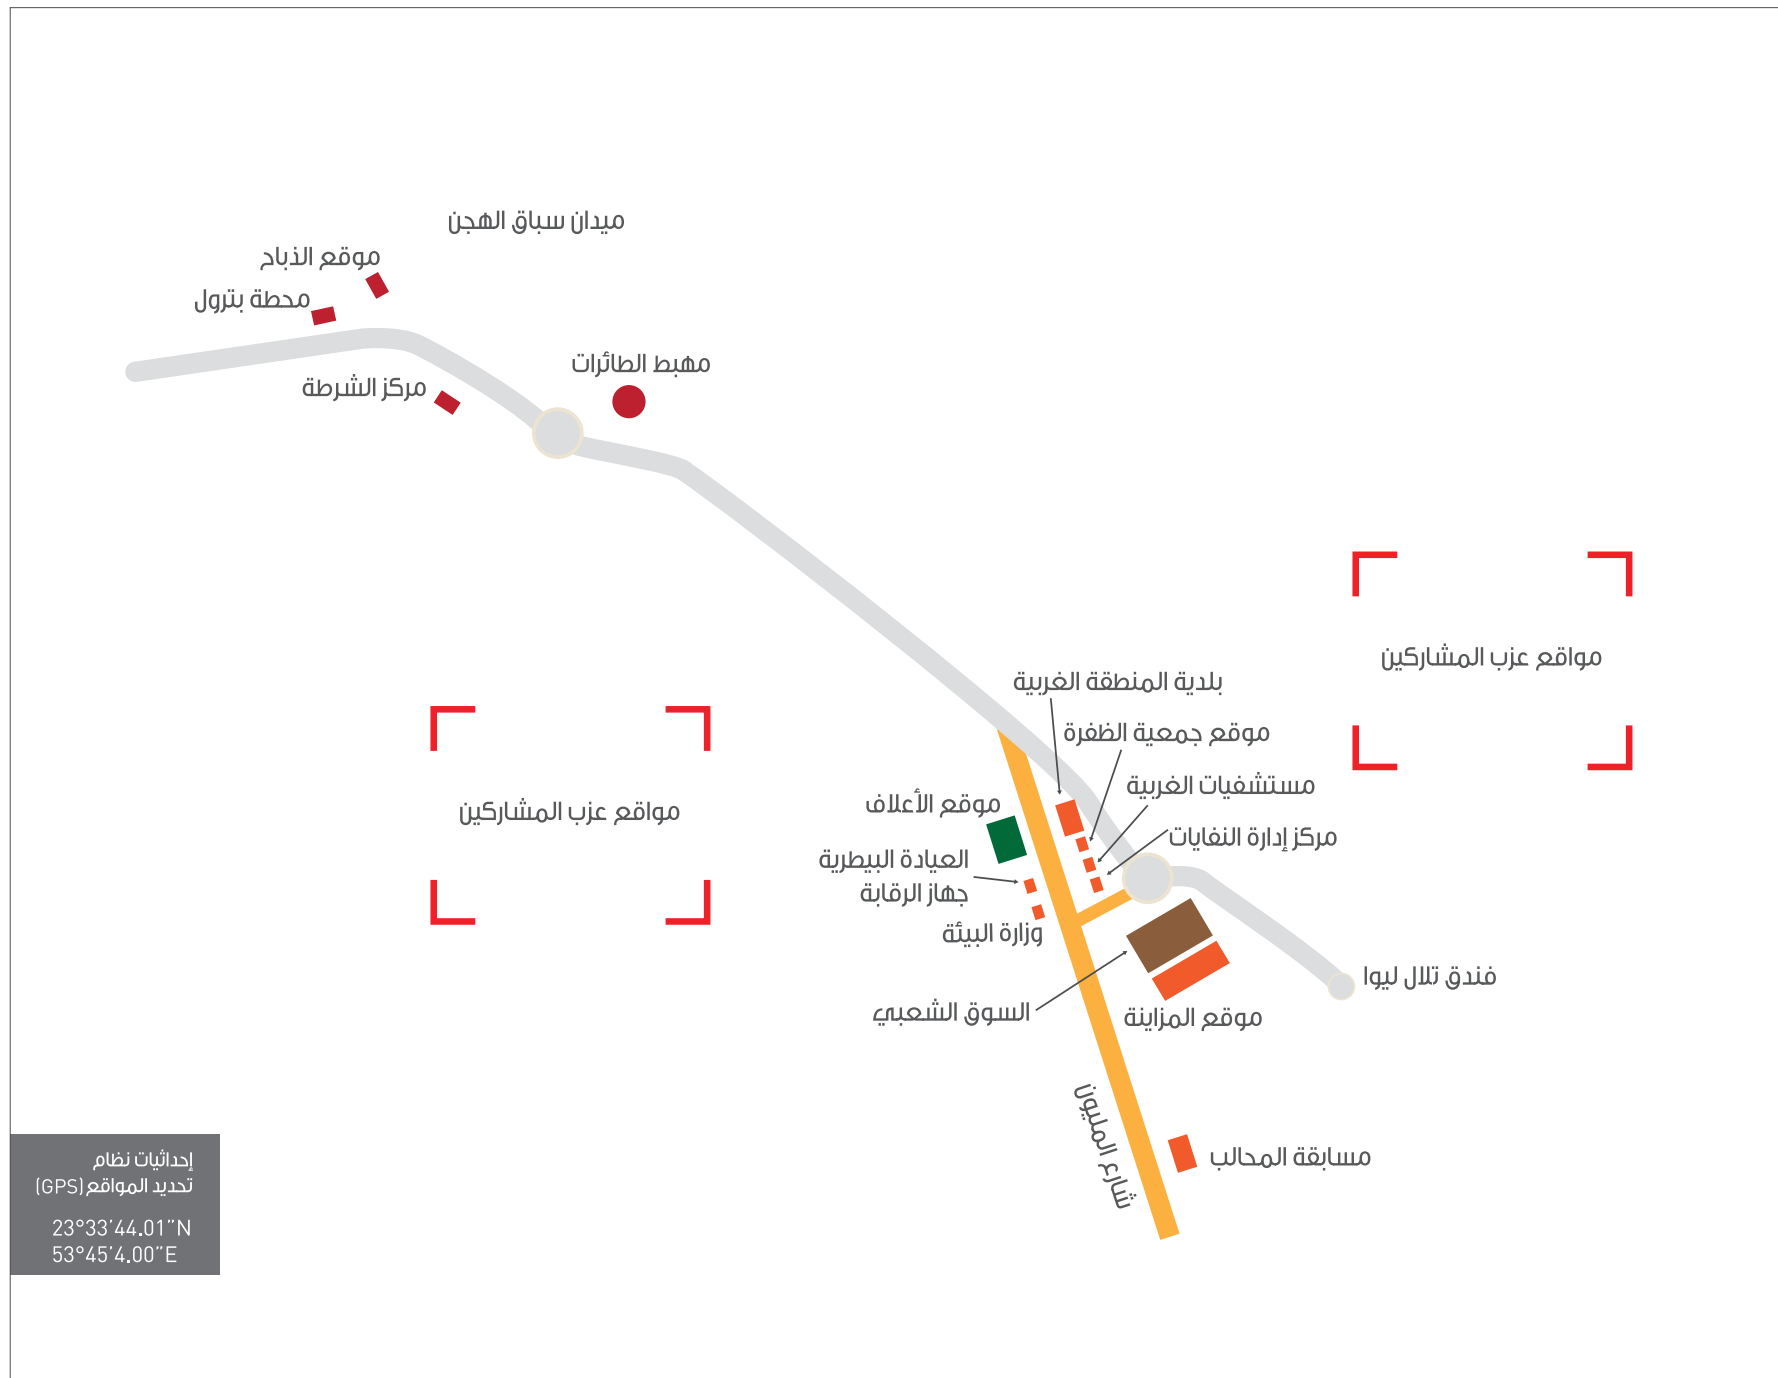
ميدان سباق الهجن

موقع الذباح

محطة بترول

مهبط الطائرات

مركز الشرطة

مواقع عزب المشاركين

بلدية المنطقة الغربية

موقع جمعية الظفرة

مستشفيات الغربية

مركز إدارة النفايات

موقع الأعلاف

مواقع عزب المشاركين

العيادة البيطرية

جهاز الرقابة

وزارة البيئة

فندق تلال ليوا

السوق الشعبي

موقع المزاينة

شارع المليون

مسابقة المحالب

إحداثيات نظام
تحديد المواقع (GPS)

23°33′44.01″N
53°45′4.00″E